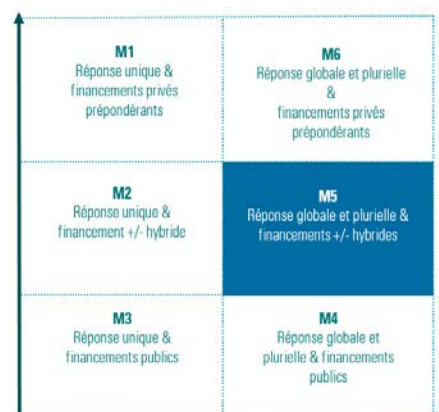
M1
Réponse unique & financements privés prépondérants

M6
Réponse globale et plurielle & financements privés prépondérants

M2
Réponse unique & financement +/- hybride

M5
Réponse globale et plurielle & financements +/- hybrides

M3
Réponse unique & financements publics

M4
Réponse globale et plurielle & financements publics